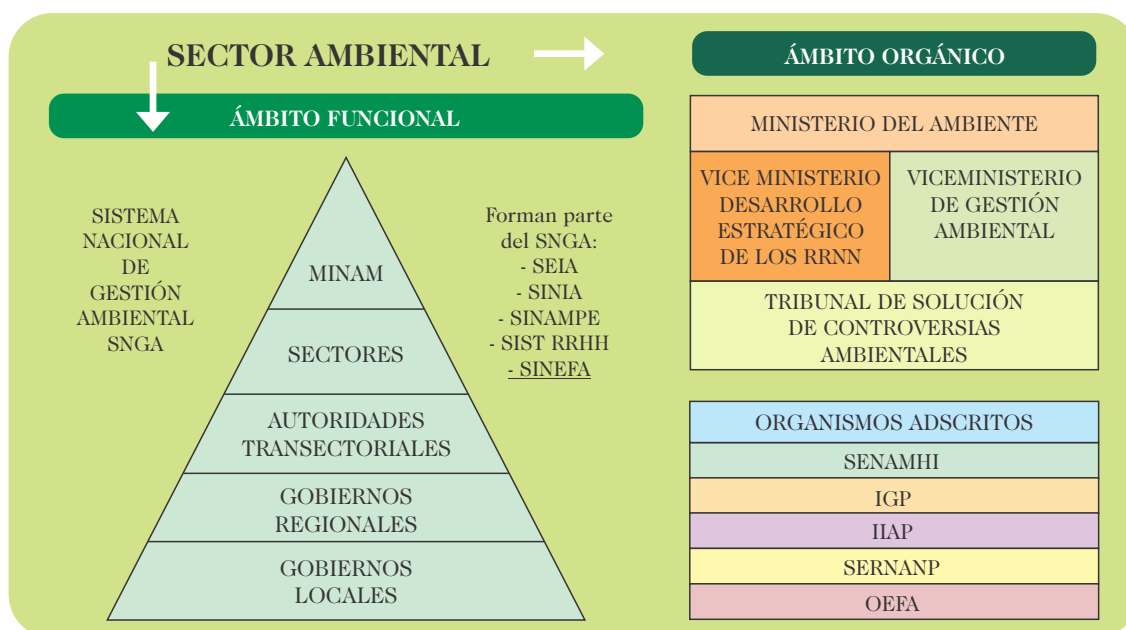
SECTOR AMBIENTAL

ÁMBITO FUNCIONAL

SISTEMA NACIONAL DE GESTIÓN AMBIENTAL SNGA

MINAM

SECTORES

AUTORIDADES TRANSECTORIALES

GOBIERNOS REGIONALES

GOBIERNOS LOCALES

Forman parte del SNGA:
- SEIA
- SINIA
- SINAMPE
- SIST RRHH
- SINEFA

ÁMBITO ORGÁNICO

MINISTERIO DEL AMBIENTE

| VICE MINISTERIO DESARROLLO ESTRATÉGICO DE LOS RRNN | VICEMINISTERIO DE GESTIÓN AMBIENTAL |
|---|---|

TRIBUNAL DE SOLUCIÓN DE CONTROVERSIAS AMBIENTALES

| ORGANISMOS ADSCRITOS |
|---|
| SENAMHI |
| IGP |
| IIAP |
| SERNANP |
| OEFA |